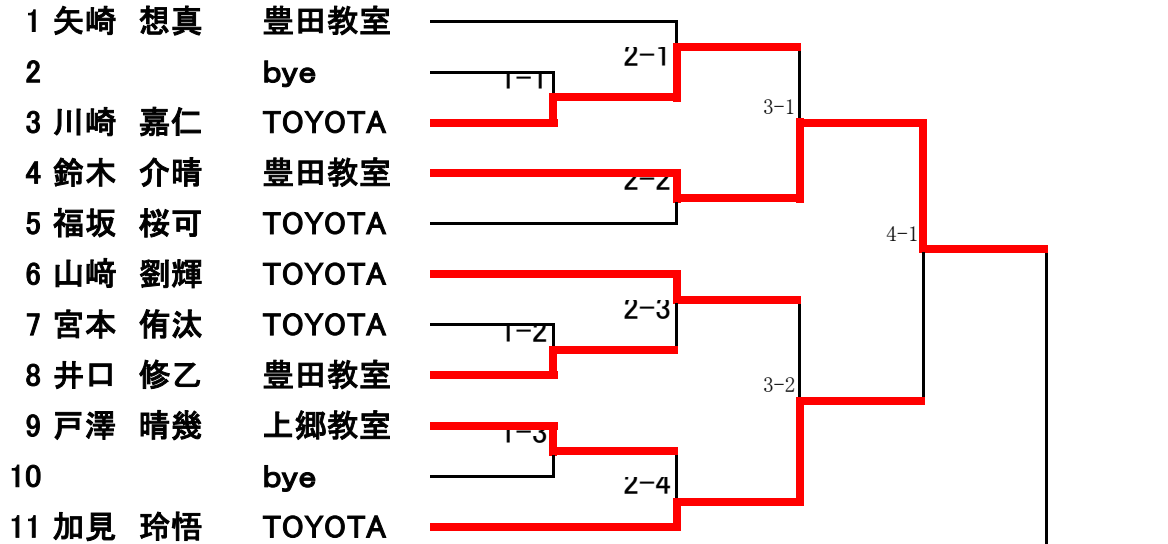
1 矢崎 想真 豊田教室
2 bye
3 川崎 嘉仁 TOYOTA
4 鈴木 介晴 豊田教室
5 福坂 桜可 TOYOTA
6 山崎 劉輝 TOYOTA
7 宮本 侑汰 TOYOTA
8 井口 修乙 豊田教室
9 戸澤 晴幾 上郷教室
10 bye
11 加見 玲悟 TOYOTA

1-1
1-2
1-3
2-1
2-2
2-3
2-4
3-1
3-2
4-1